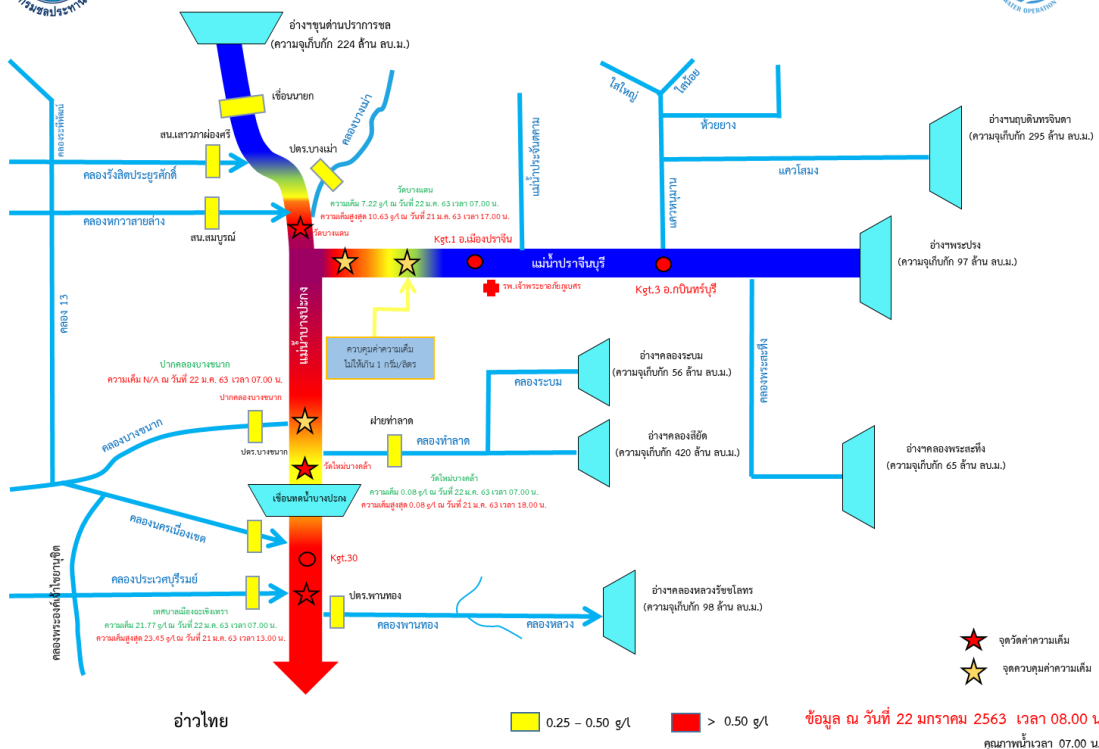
กรมชลประทาน

อ่างฯขุนด่านปราการชล (ความจุเก็บกัก 224 ล้าน ลบ.ม.)

เขื่อนนายก

คลองระพีพัฒน์

คลองบางแม่

สน.เสาวภาผ่องศรี

ปตร.บางเม่า

คลองรังสิตประยูรศักดิ์

คลองหกวาสายล่าง

สน.สมบูรณ์

คลอง 13

วัดบางแตน
ความเค็ม 7.22 g/l ณ วันที่ 22 ม.ค. 63 เวลา 07.00 น.
ความเค็มสูงสุด 10.63 g/l ณ วันที่ 21 ม.ค. 63 เวลา 17.00 น.

วัดบางแตน

แม่น้ำประจันตคาม

ไสใหญ่

ใสน้อย

ห้วยยาง

แควโสมง

แควหนุมาน

อ่างฯนฤบดินทรจินดา (ความจุเก็บกัก 295 ล้าน ลบ.ม.)

Kgt.1 อ.เมืองปราจีน

แม่น้ำปราจีนบุรี

Kgt.3 อ.กบินทร์บุรี

รพ.เจ้าพระยาอภัยภูเบศร

อ่างฯพระปรง (ความจุเก็บกัก 97 ล้าน ลบ.ม.)

แม่น้ำบางปะกง

ควบคุมค่าความเค็ม ไม่ให้เกิน 1 กรัม/ลิตร

ปากคลองบางขนาก
ความเค็ม N/A ณ วันที่ 22 ม.ค. 63 เวลา 07.00 น.

ปากคลองบางขนาก

อ่างฯคลองระบม (ความจุเก็บกัก 56 ล้าน ลบ.ม.)

คลองระบม

คลองพระสะทึง

ฝายท่าลาด

คลองท่าลาด

อ่างฯคลองสียัด (ความจุเก็บกัก 420 ล้าน ลบ.ม.)

อ่างฯคลองพระสะทึง (ความจุเก็บกัก 65 ล้าน ลบ.ม.)

คลองบางขนาก

ปตร.บางขนาก

วัดโพธิ์บางคล้า

วัดโพธิ์บางคล้า
ความเค็ม 0.08 g/l ณ วันที่ 22 ม.ค. 63 เวลา 07.00 น.
ความเค็มสูงสุด 0.08 g/l ณ วันที่ 21 ม.ค. 63 เวลา 18.00 น.

เขื่อนทดน้ำบางปะกง

คลองนครเนื่องเขต

Kgt.30

คลองพระองค์เจ้าไชยานุชิต

คลองประเวศบุรีรมย์

ปตร.พานทอง

อ่างฯคลองหลวงรัชชโลทร (ความจุเก็บกัก 98 ล้าน ลบ.ม.)

เทศบาลเมืองฉะเชิงเทรา
ความเค็ม 21.77 g/l ณ วันที่ 22 ม.ค. 63 เวลา 07.00 น.
ความเค็มสูงสุด 23.45 g/l ณ วันที่ 21 ม.ค. 63 เวลา 13.00 น.

คลองพานทอง

คลองหลวง

จุดวัดค่าความเค็ม

จุดควบคุมค่าความเค็ม

อ่าวไทย

0.25 – 0.50 g/l

> 0.50 g/l

ข้อมูล ณ วันที่ 22 มกราคม 2563 เวลา 08.00 น.

คุณภาพน้ำเวลา 07.00 น.